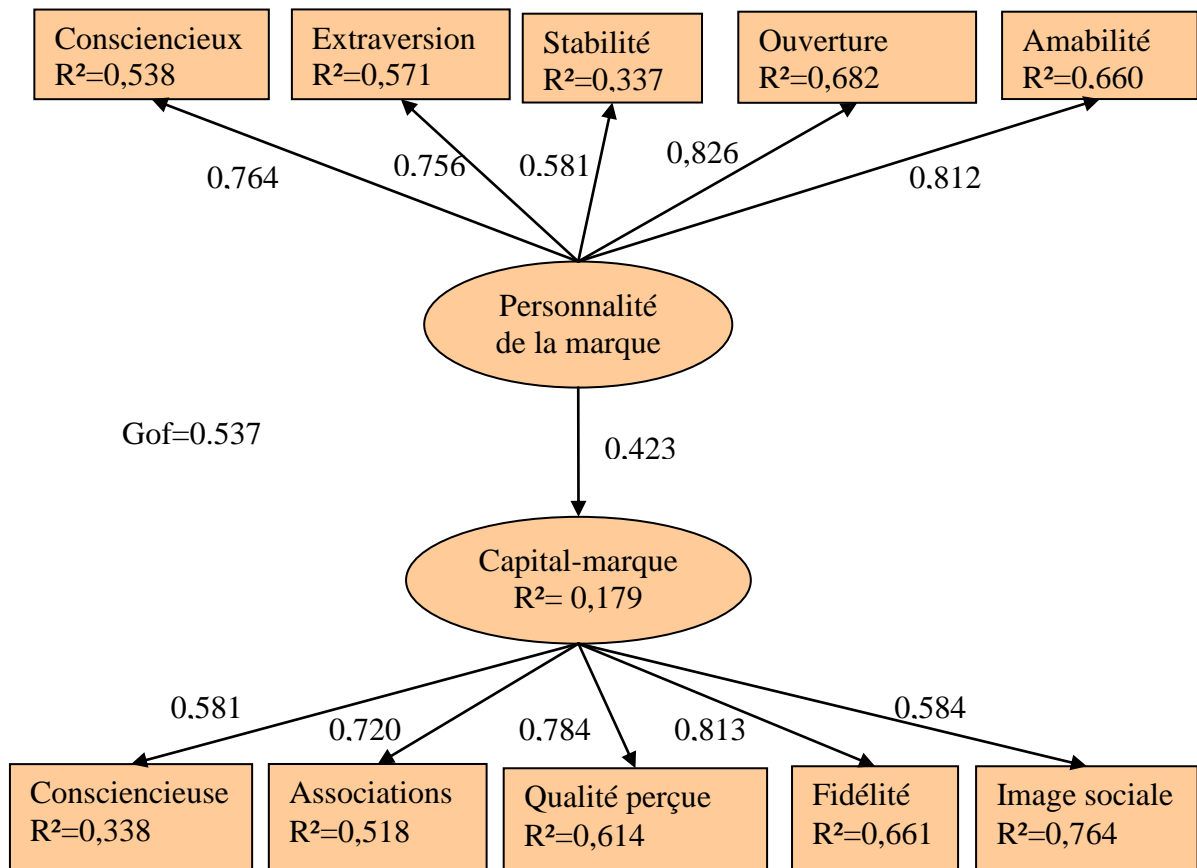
Consciencieux
R²=0,538

Extraversion
R²=0,571

Stabilité
R²=0,337

Ouverture
R²=0,682

Amabilité
R²=0,660

0.764

0.756

0.581

0,826

0.812

Personnalité de la marque

Gof=0.537

0.423

Capital-marque
R²= 0,179

0.581

0.720

0.784

0.813

0.584

Consciencieuse
R²=0,338

Associations
R²=0,518

Qualité perçue
R²=0,614

Fidélité
R²=0,661

Image sociale
R²=0,764